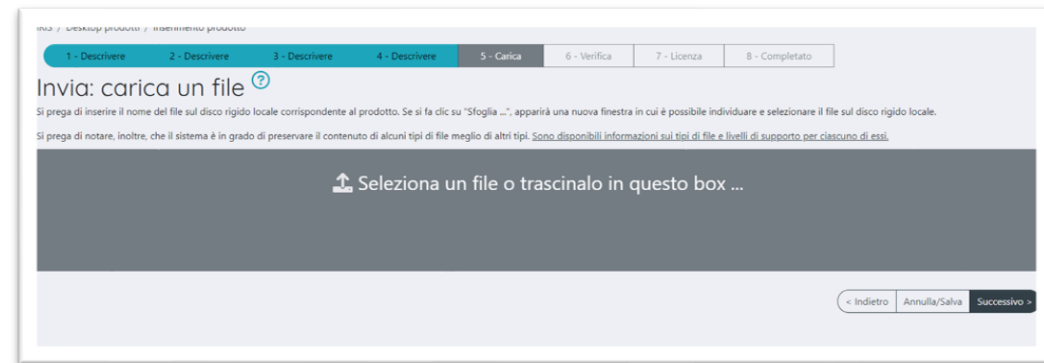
IRIS / Desktop prodotti / Inserimento prodotto

1 - Descrivere | 2 - Descrivere | 3 - Descrivere | 4 - Descrivere | 5 - Carica | 6 - Verifica | 7 - Licenza | 8 - Completato

Invia: carica un file ?

Si prega di inserire il nome del file sul disco rigido locale corrispondente al prodotto. Se si fa clic su "Sfoglia ...", apparirà una nuova finestra in cui è possibile individuare e selezionare il file sul disco rigido locale.

Si prega di notare, inoltre, che il sistema è in grado di preservare il contenuto di alcuni tipi di file meglio di altri tipi. Sono disponibili informazioni sui tipi di file e livelli di supporto per ciascuno di essi.

Seleziona un file o trascinalo in questo box ...

< Indietro | Annulla/Salva | Successivo >